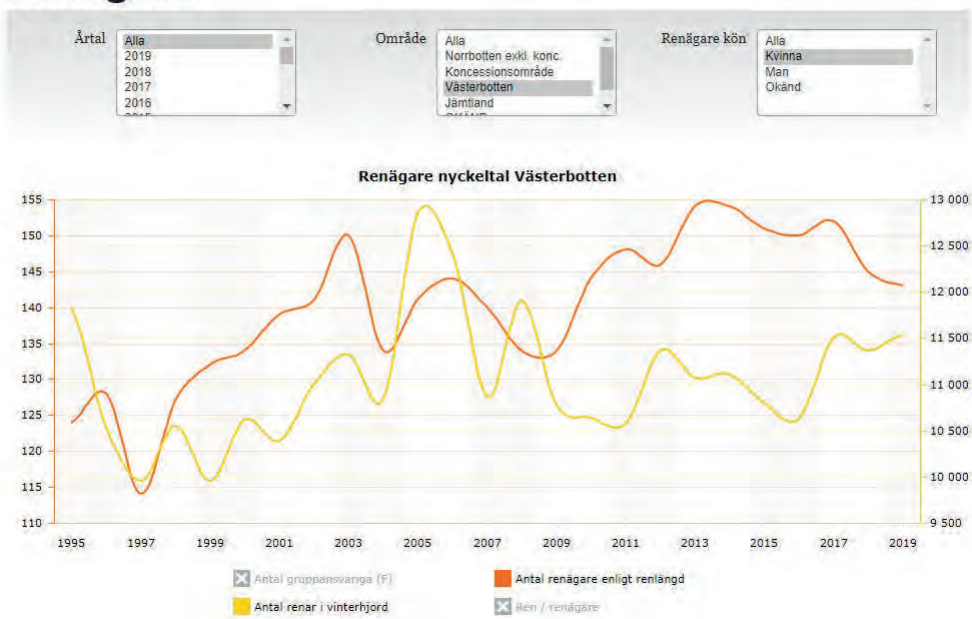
Årtal
Alla
2019
2018
2017
2016

Område
Alla
Norrbotten exkl. konc.
Koncessionsområde
Västerbotten
Jämtland

Renägare kön
Alla
Kvinna
Man
Okänd

Renägare nyckeltal Västerbotten

155
150
145
140
135
130
125
120
115
110

13 000
12 500
12 000
11 500
11 000
10 500
10 000
9 500

1995 1997 1999 2001 2003 2005 2007 2009 2011 2013 2015 2017 2019

Antal gruppansvariga (F)
Antal renägare enligt renlängd
Antal renar i vinterhjord
Ren / renägare